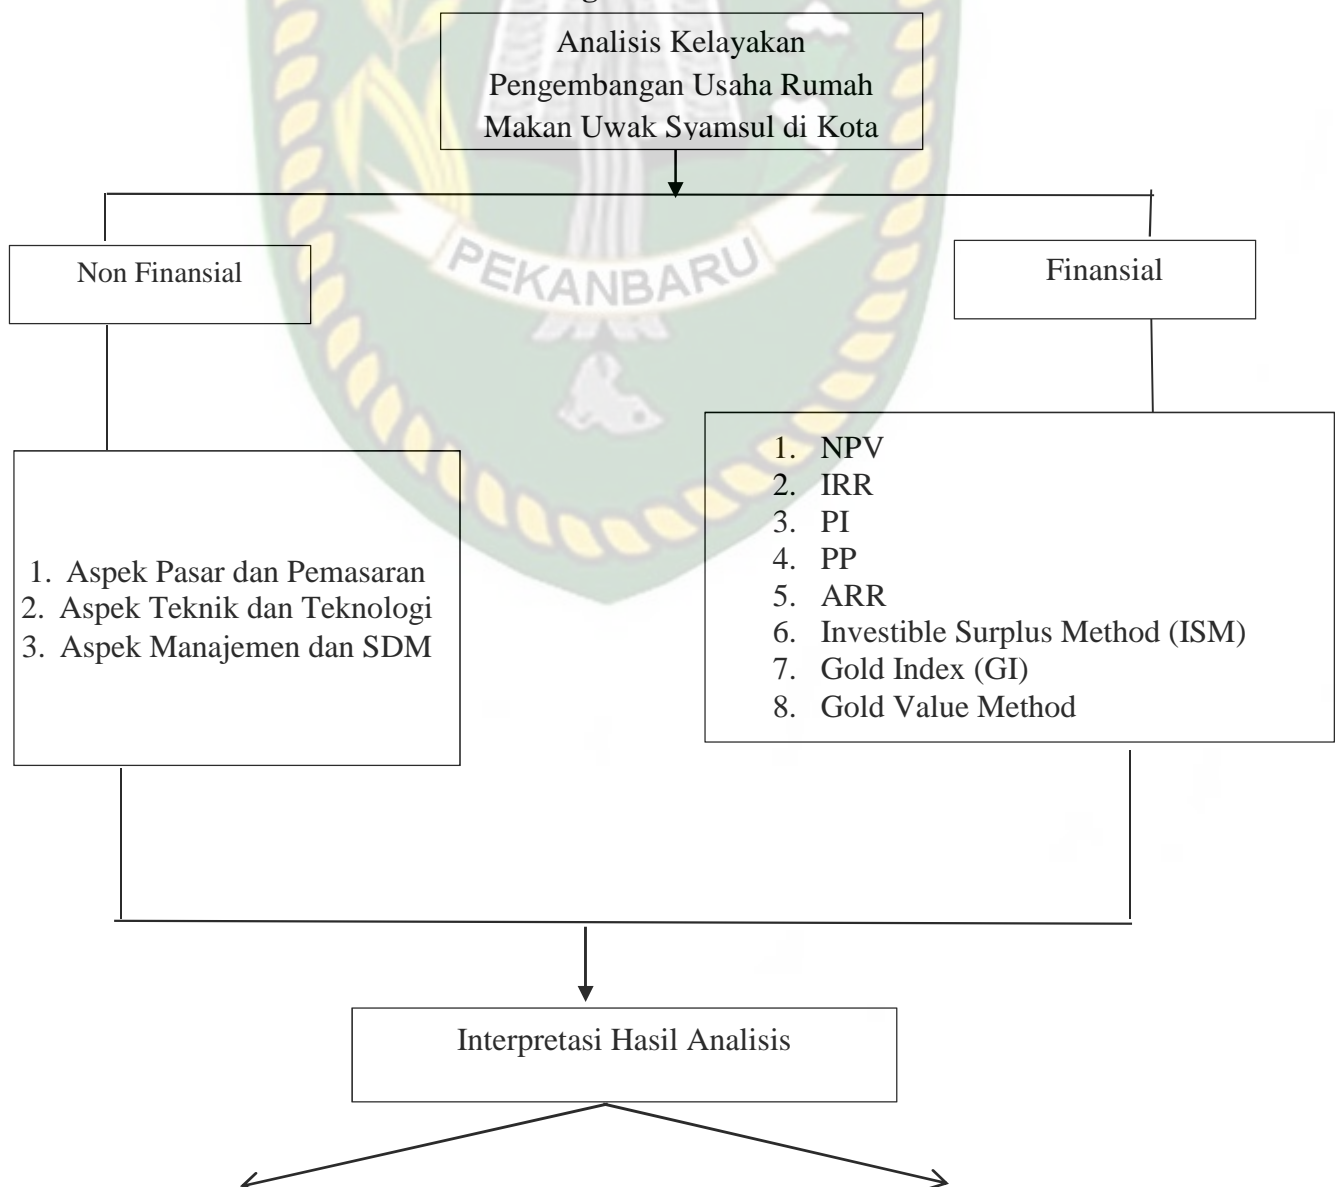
Analisis Kelayakan Pengembangan Usaha Rumah Makan Uwak Syamsul di Kota

Non Finansial

Finansial

PEKANBARU

1. Aspek Pasar dan Pemasaran
2. Aspek Teknik dan Teknologi
3. Aspek Manajemen dan SDM

1. NPV
2. IRR
3. PI
4. PP
5. ARR
6. Investible Surplus Method (ISM)
7. Gold Index (GI)
8. Gold Value Method

Interpretasi Hasil Analisis